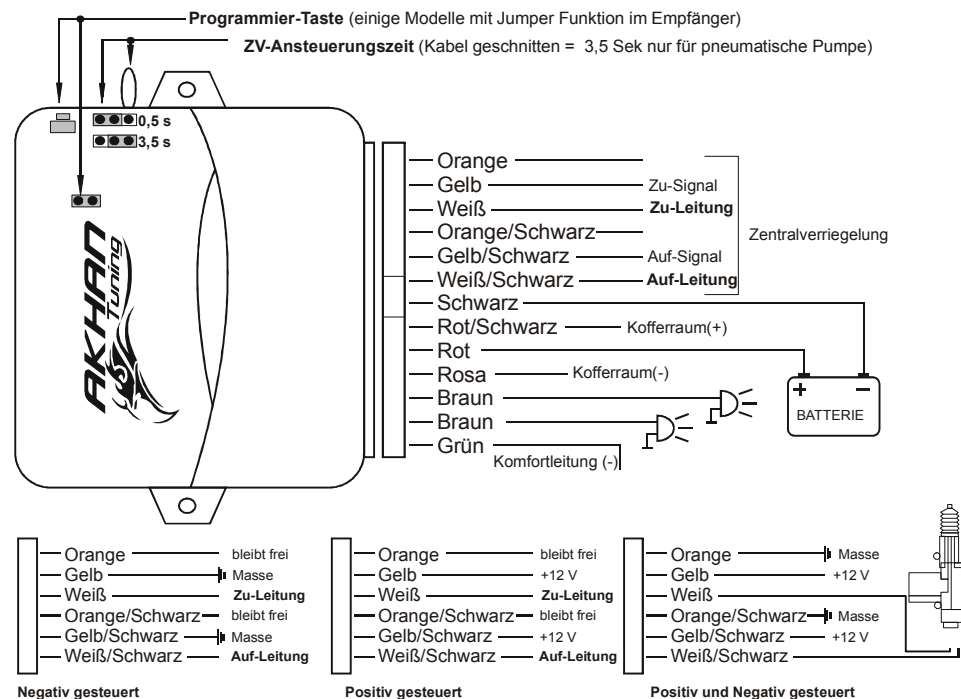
**Programmier-Taste** (einige Modelle mit Jumper Funktion im Empfänger)

**ZV-Ansteuerungszeit** (Kabel geschnitten = 3,5 Sek nur für pneumatische Pumpe)

0,5 s
3,5 s

AKHAN Tuning

Orange
Gelb — Zu-Signal
Weiß — **Zu-Leitung**
Orange/Schwarz
Gelb/Schwarz — Auf-Signal
Weiß/Schwarz — **Auf-Leitung**

Zentralverriegelung

Schwarz
Rot/Schwarz — Kofferraum(+)
Rot
Rosa — Kofferraum(-)
Braun
Braun
Grün
Komfortleitung (-)

+ −
BATTERIE

Orange — bleibt frei
Gelb — Masse
Weiß — **Zu-Leitung**
Orange/Schwarz — bleibt frei
Gelb/Schwarz — Masse
Weiß/Schwarz — **Auf-Leitung**

**Negativ gesteuert**

Orange — bleibt frei
Gelb — +12 V
Weiß — **Zu-Leitung**
Orange/Schwarz — bleibt frei
Gelb/Schwarz — +12 V
Weiß/Schwarz — **Auf-Leitung**

**Positiv gesteuert**

Orange — Masse
Gelb — +12 V
Weiß
Orange/Schwarz — Masse
Gelb/Schwarz — +12 V
Weiß/Schwarz

**Positiv und Negativ gesteuert**